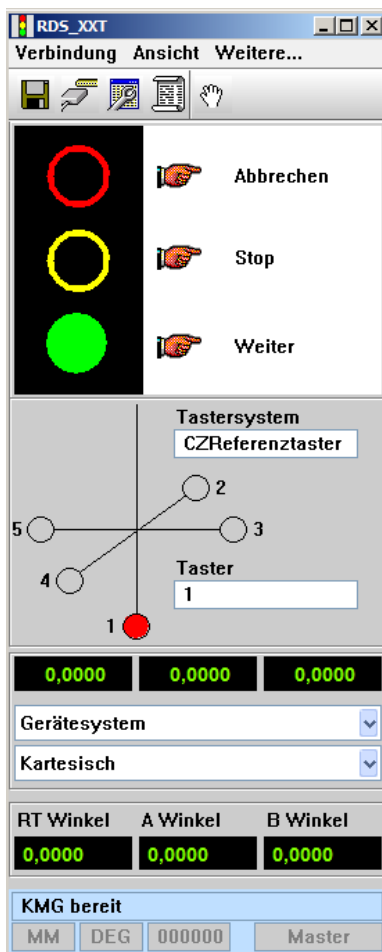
RDS_XXT

Verbindung Ansicht Weitere...

Abbrechen

Stop

Weiter

Tastersystem

CZReferenztaster

2

5

3

4

Taster

1

1

0,0000

0,0000

0,0000

Gerätesystem

Kartesisch

RT Winkel

A Winkel

B Winkel

0,0000

0,0000

0,0000

KMG bereit

MM

DEG

000000

Master